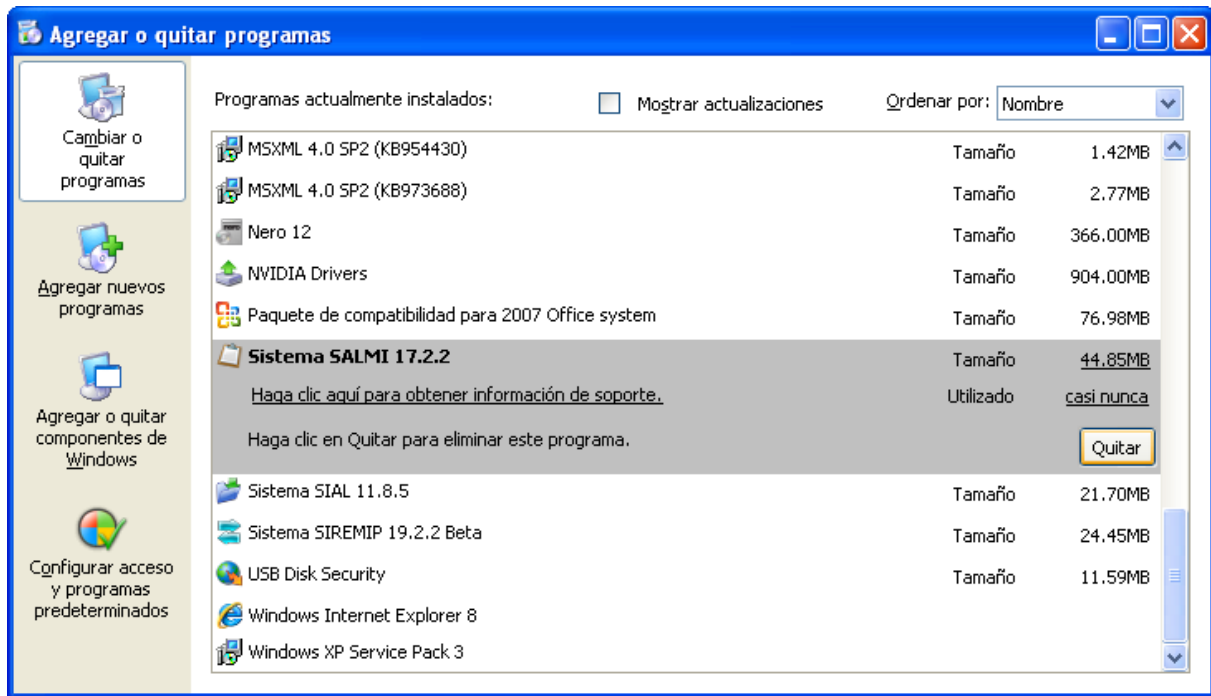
Agregar o quitar programas

Cambiar o quitar programas

Agregar nuevos programas

Agregar o quitar componentes de Windows

Configurar acceso y programas predeterminados

Programas actualmente instalados:

Mostrar actualizaciones

Ordenar por: Nombre

| | | |
|---|---|---|
| MSXML 4.0 SP2 (KB954430) | Tamaño | 1.42MB |
| MSXML 4.0 SP2 (KB973688) | Tamaño | 2.77MB |
| Nero 12 | Tamaño | 366.00MB |
| NVIDIA Drivers | Tamaño | 904.00MB |
| Paquete de compatibilidad para 2007 Office system | Tamaño | 76.98MB |
| Sistema SALMI 17.2.2 | Tamaño | 44.85MB |
| Haga clic aquí para obtener información de soporte. | Utilizado | casi nunca |
| Haga clic en Quitar para eliminar este programa. | | Quitar |
| Sistema SIAL 11.8.5 | Tamaño | 21.70MB |
| Sistema SIREMIP 19.2.2 Beta | Tamaño | 24.45MB |
| USB Disk Security | Tamaño | 11.59MB |
| Windows Internet Explorer 8 | | |
| Windows XP Service Pack 3 | | |